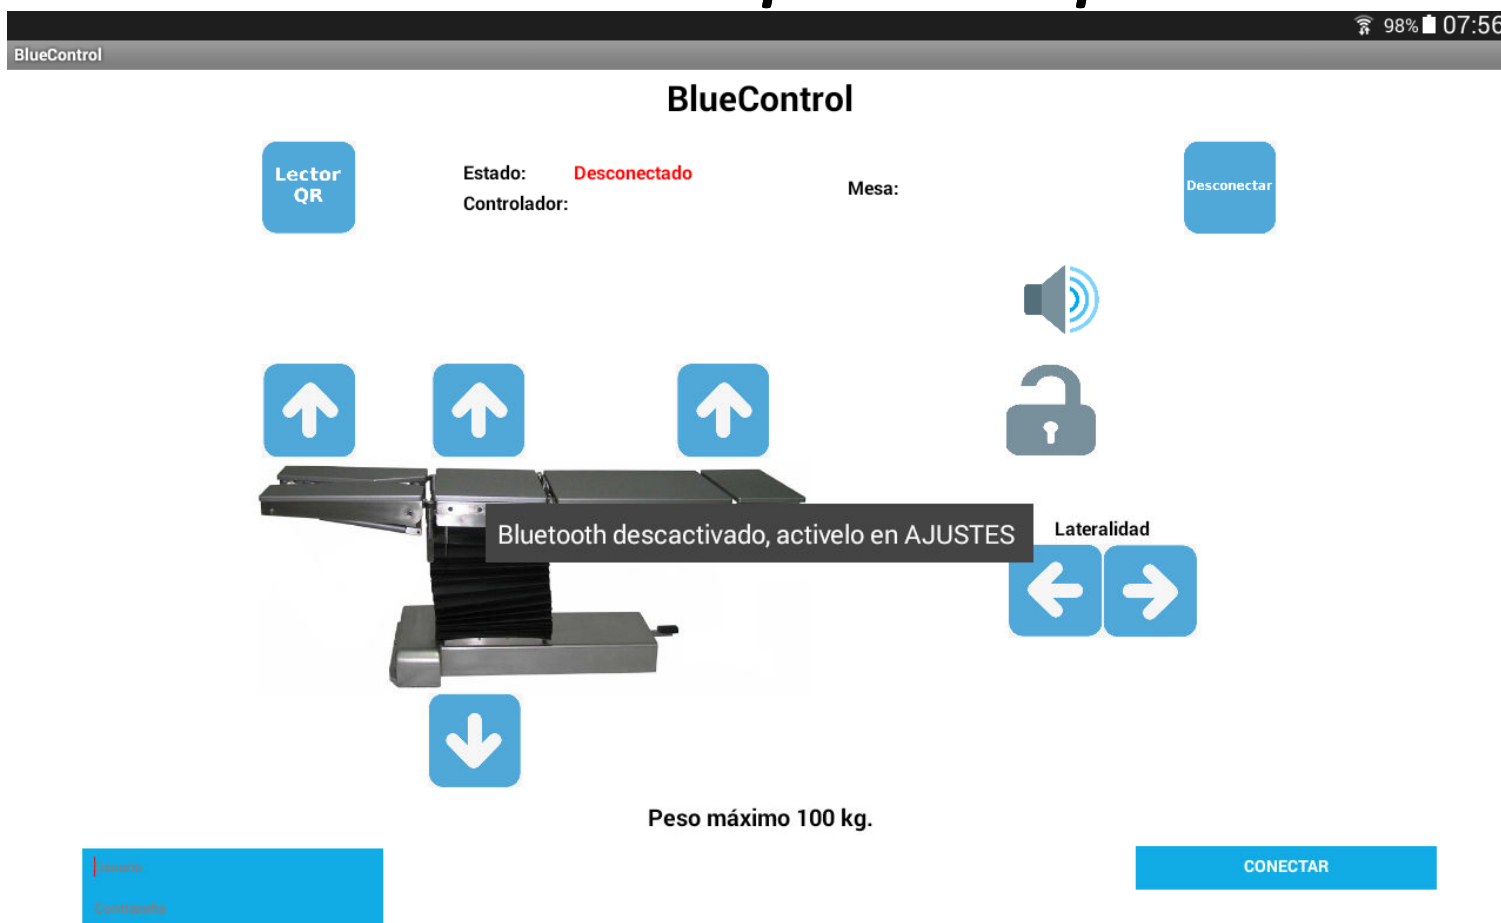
98% 07:56

BlueControl

BlueControl

Lector QR

Estado: Desconectado

Controlador:

Mesa:

Desconectar

Bluetooth descactivado, activelo en AJUSTES

Lateralidad

Peso máximo 100 kg.

Usuario

Contraseña

CONECTAR